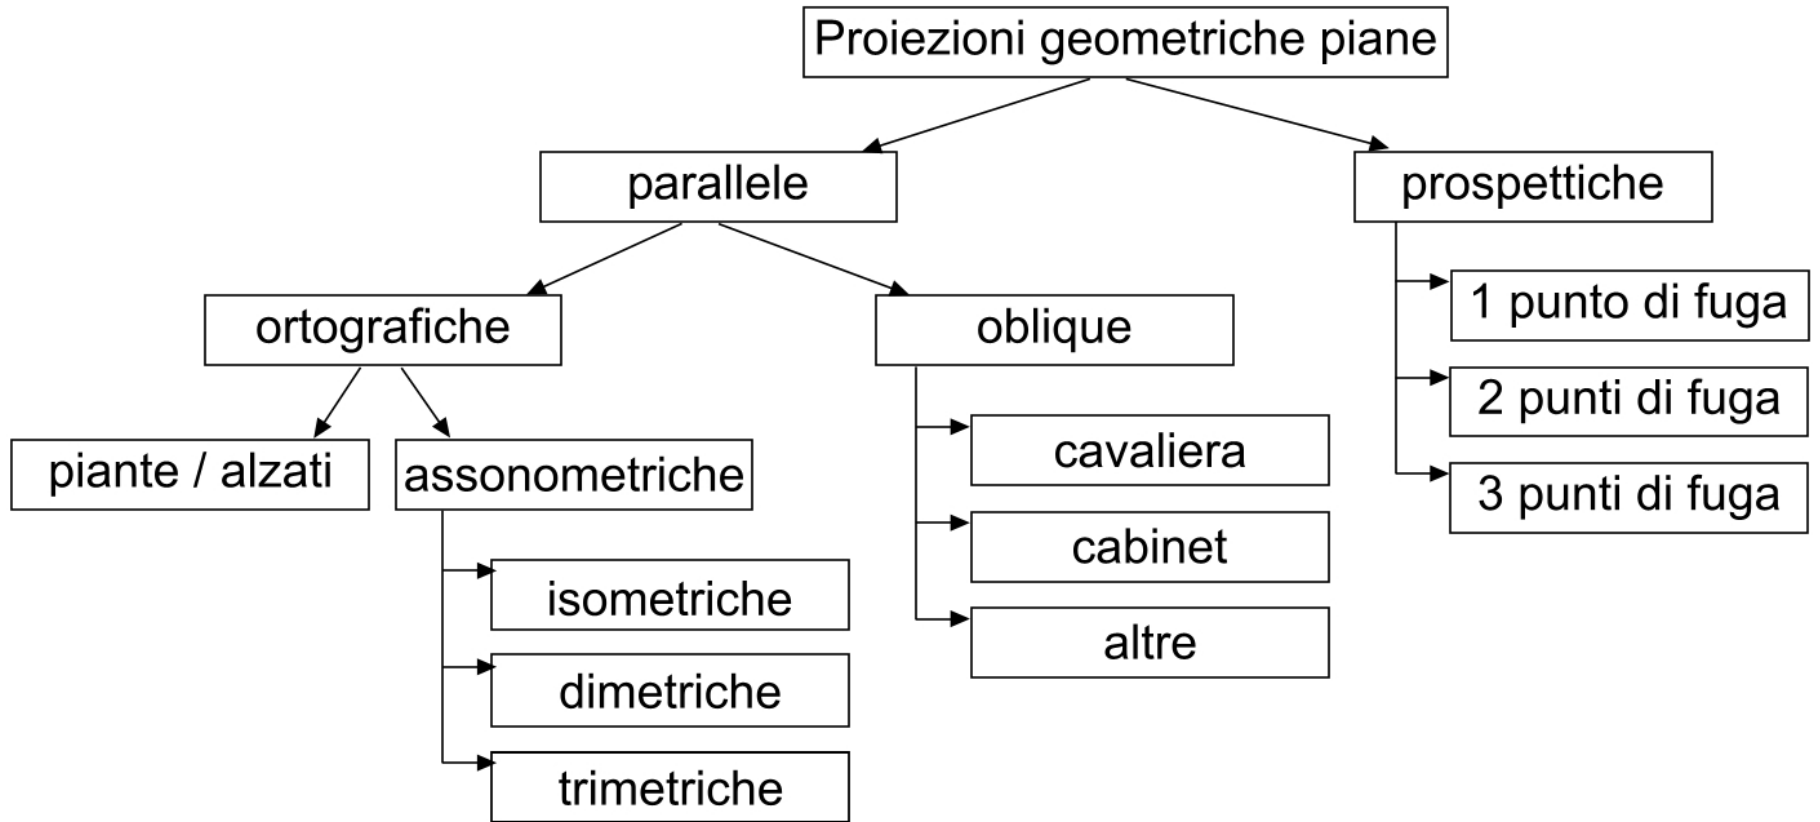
Proiezioni geometriche piane

parallele

prospettiche

ortografiche

oblique

1 punto di fuga

2 punti di fuga

3 punti di fuga

piante / alzati

assonometriche

cavaliera

cabinet

altre

isometriche

dimetriche

trimetriche